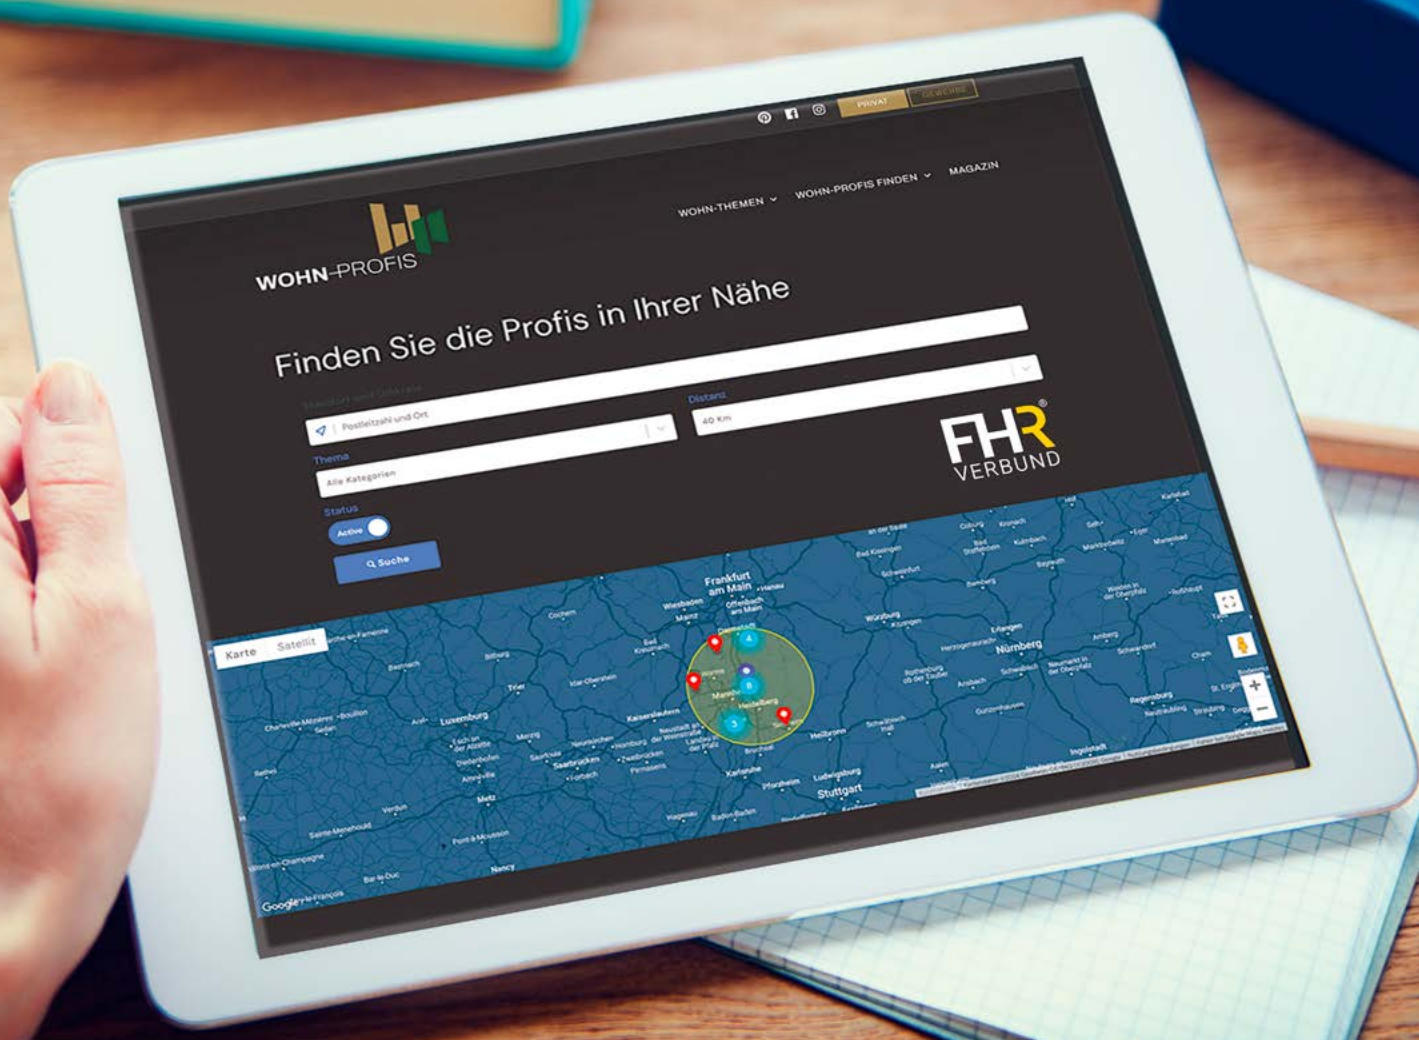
PRIVAT GEWERBE

WOHN-PROFIS

WOHN-THEMEN WOHN-PROFIS FINDEN MAGAZIN

Finden Sie die Profis in Ihrer Nähe

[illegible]

Postleitzahl und Ort

Distanz

40 Km

Thema

Alle Kategorien

Status

Active

Suche

FHR® VERBUND

Karte Satellit

Frankfurt am Main
Wiesbaden
Mainz
Darmstadt
Offenbach am Main
Hanau
Mannheim
Heidelberg
Kaiserslautern
Saarbrücken
Karlsruhe
Heilbronn
Stuttgart
Ludwigsburg
Pforzheim
Würzburg
Nürnberg
Erlangen
Bamberg
Regensburg
Ingolstadt
Luxemburg
Metz
Nancy
Trier
Koblenz
Idar-Oberstein
Pirmasens
Zweibrücken
Homburg
Neustadt an der Weinstraße
Landau in der Pfalz
Bruchsal
Baden-Baden
Schweinfurt
Bad Kissingen
Coburg
Kronach
Kulmbach
Bayreuth
Ansbach
Rothenburg ob der Tauber
Verdun
Sainte-Menehould
Bar-le-Duc
Pont-à-Mousson
Schwäbisch Hall
Aalen

Google